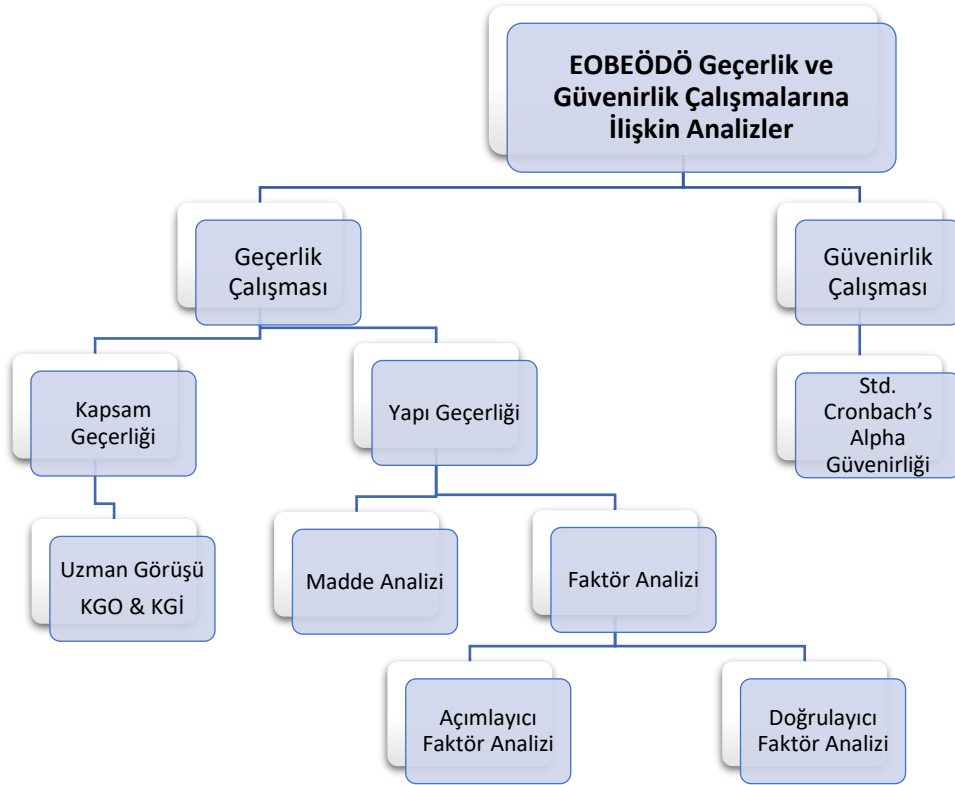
EOBEÖDÖ Geçerlik ve Güvenirlik Çalışmalarına İlişkin Analizler

Geçerlik Çalışması

Güvenirlik Çalışması

Kapsam Geçerliği

Yapı Geçerliği

Std. Cronbach's Alpha Güvenirliği

Uzman Görüşü KGO & KGİ

Madde Analizi

Faktör Analizi

Açımlayıcı Faktör Analizi

Doğrulayıcı Faktör Analizi